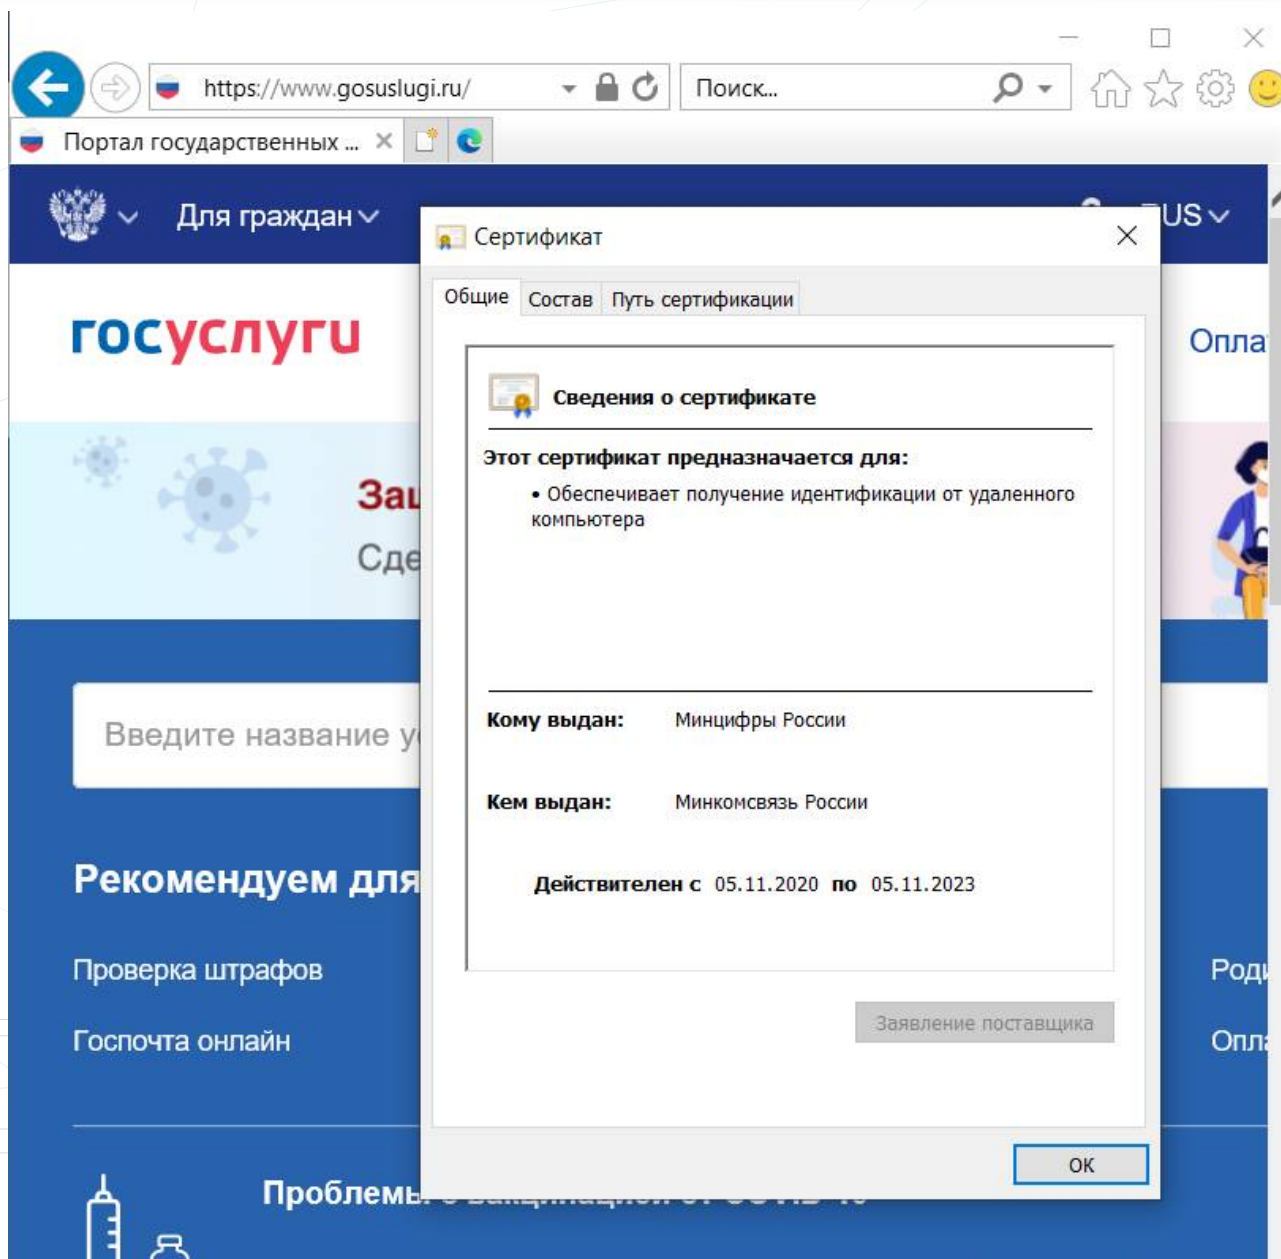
https://www.gosuslugi.ru/

Поиск...

Портал государственных ...

Для граждан

RUS

госуслуги

Опла

За

Сде

Введите название у

Рекомендуем для

Проверка штрафов

Госпочта онлайн

Роди

Опла

Проблемы

Сертификат

Общие | Состав | Путь сертификации

Сведения о сертификате

Этот сертификат предназначается для:

• Обеспечивает получение идентификации от удаленного компьютера

Кому выдан: Минцифры России

Кем выдан: Минкомсвязь России

Действителен с 05.11.2020 по 05.11.2023

Заявление поставщика

ОК